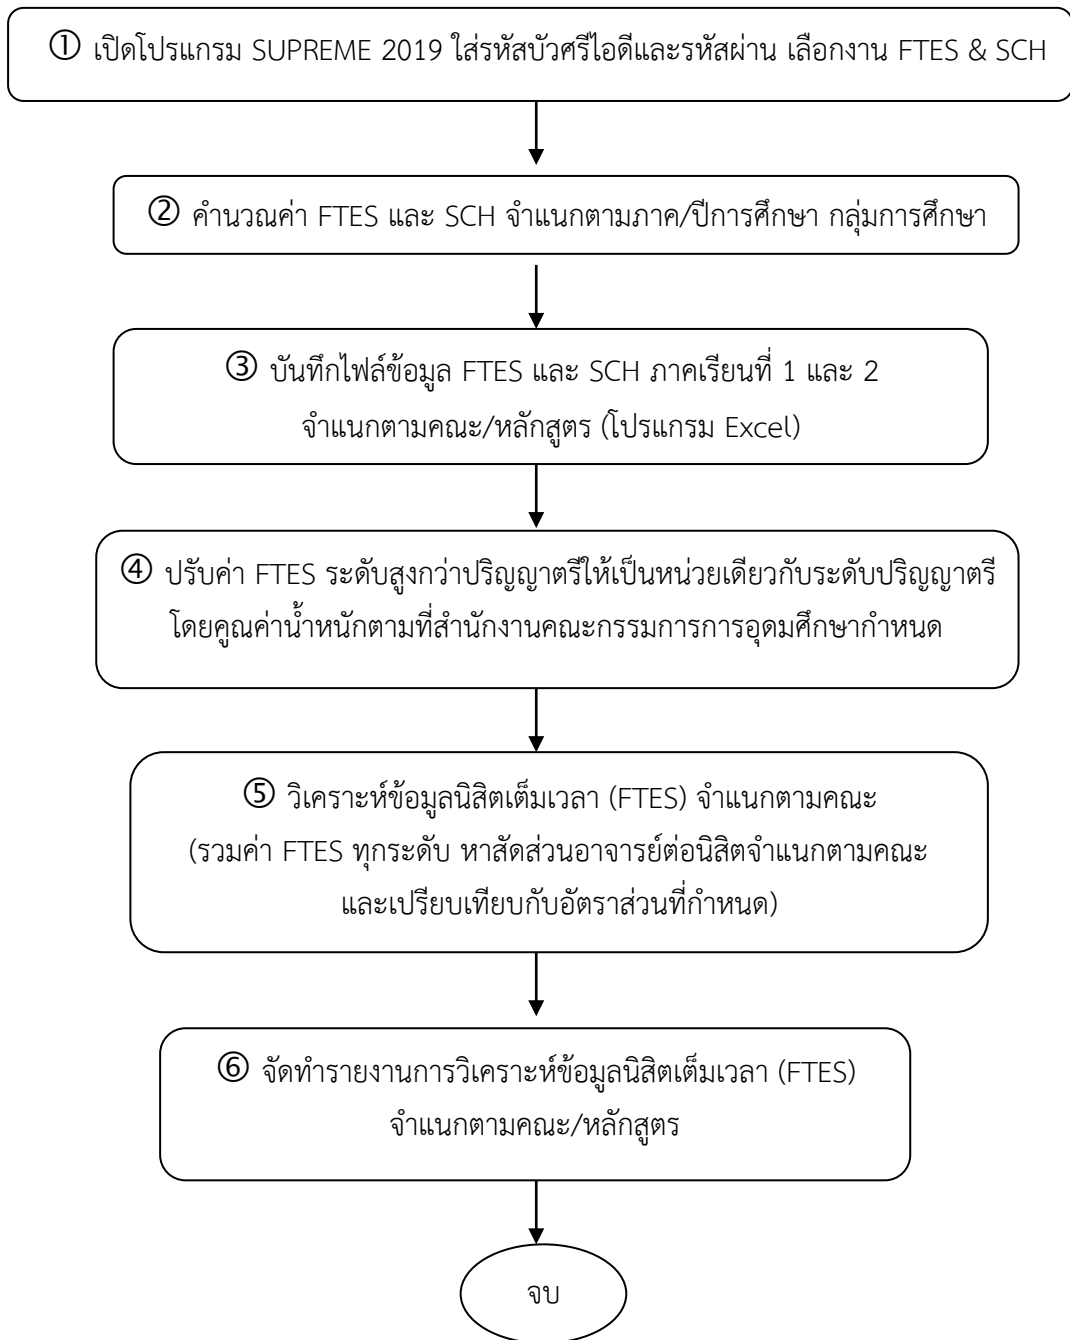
① เปิดโปรแกรม SUPREME 2019 ใส่รหัสบัวศรีไอดีและรหัสผ่าน เลือกงาน FTES & SCH

② คำนวณค่า FTES และ SCH จำแนกตามภาค/ปีการศึกษา กลุ่มการศึกษา

③ บันทึกไฟล์ข้อมูล FTES และ SCH ภาคเรียนที่ 1 และ 2 จำแนกตามคณะ/หลักสูตร (โปรแกรม Excel)

④ ปรับค่า FTES ระดับสูงกว่าปริญญาตรีให้เป็นหน่วยเดียวกับระดับปริญญาตรี โดยคูณค่าน้ำหนักตามที่สำนักงานคณะกรรมการการอุดมศึกษากำหนด

⑤ วิเคราะห์ข้อมูลนิสิตเต็มเวลา (FTES) จำแนกตามคณะ (รวมค่า FTES ทุกระดับ หาสัดส่วนอาจารย์ต่อนิสิตจำแนกตามคณะ และเปรียบเทียบกับอัตราส่วนที่กำหนด)

⑥ จัดทำรายงานการวิเคราะห์ข้อมูลนิสิตเต็มเวลา (FTES) จำแนกตามคณะ/หลักสูตร

จบ